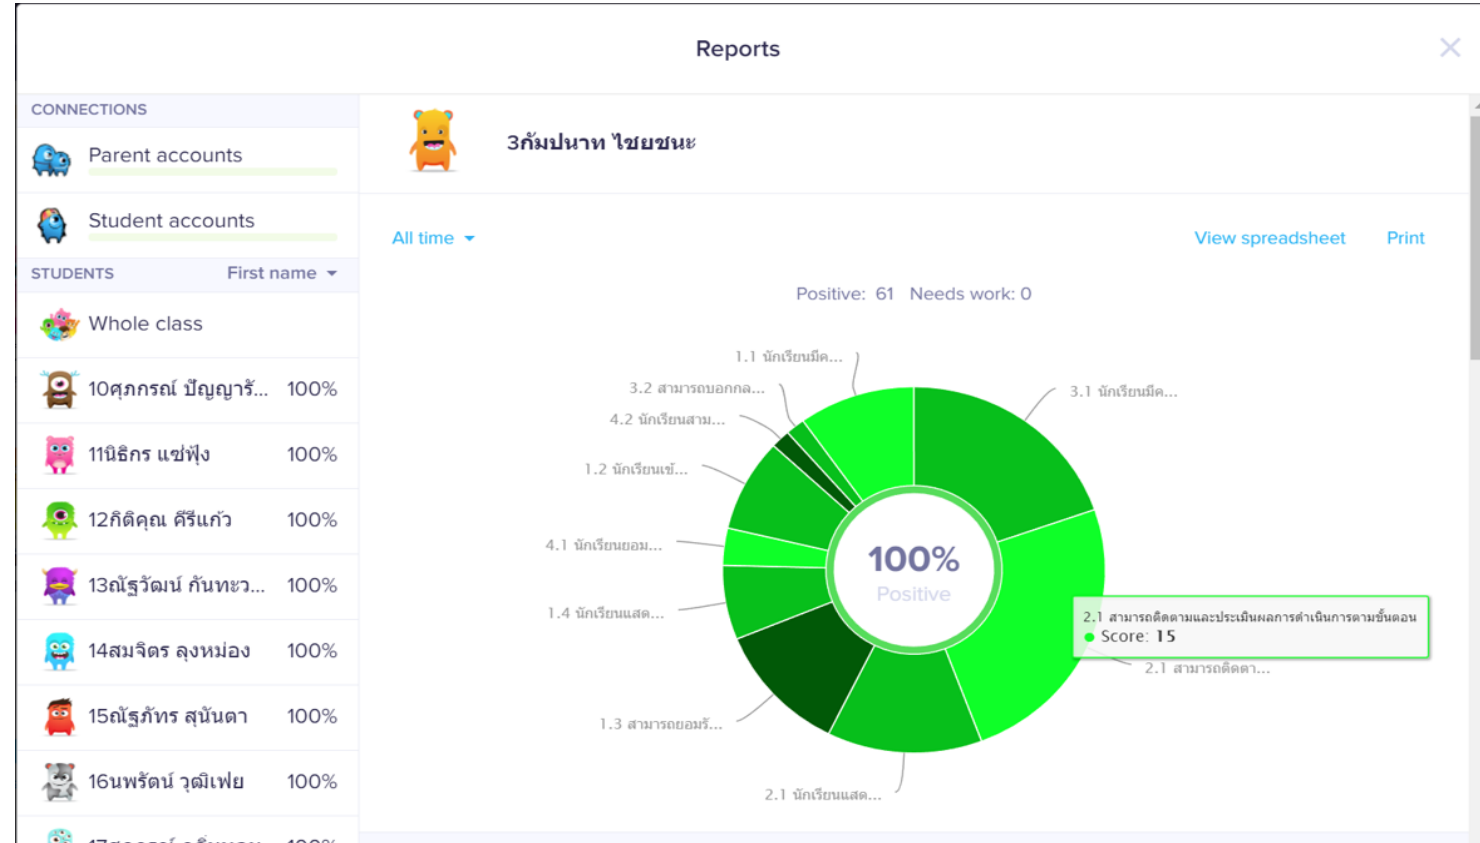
Reports

CONNECTIONS

Parent accounts

Student accounts

STUDENTS First name

Whole class

10ศุภกรณ์ ปัญญารั... 100%

11นิธิกร แซ่ฟุ้ง 100%

12กิติคุณ ศรีแก้ว 100%

13ณัฐวัฒน์ กันทะว... 100%

14สมจิตร ลุงหม่อง 100%

15ณัฐภัทร สุนันตา 100%

16นพรัตน์ วุฒิเฟย 100%

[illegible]

3กัมปนาท ไชยชนะ

All time

View spreadsheet Print

Positive: 61 Needs work: 0

1.1 นักเรียนมีค...

3.2 สามารถบอกถล...

4.2 นักเรียนสาม...

1.2 นักเรียนเข้...

4.1 นักเรียนยอม...

1.4 นักเรียนแสด...

1.3 สามารถยอมรั...

2.1 นักเรียนแสด...

3.1 นักเรียนมีค...

2.1 สามารถติดตา...

100%
Positive

2.1 สามารถติดตามและประเมินผลการดำเนินการตามขั้นตอน
Score: 15